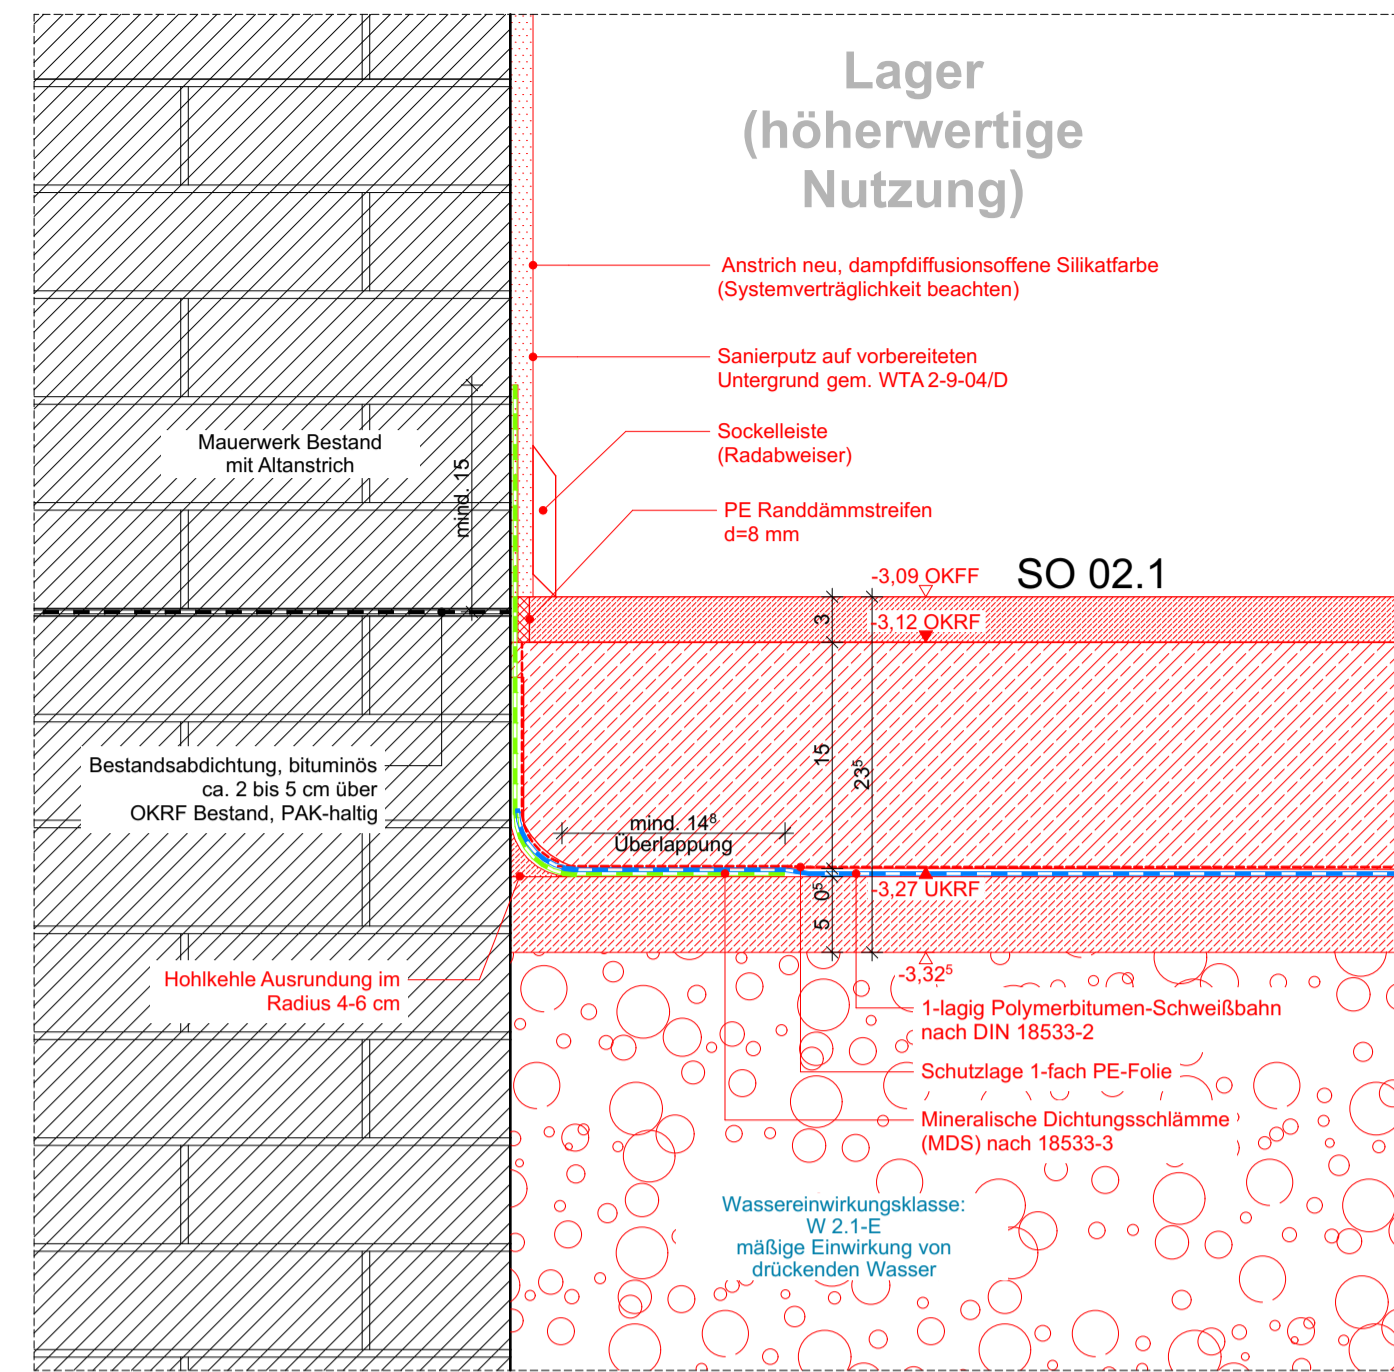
Lager (höherwertige Nutzung)

Anstrich neu, dampfdiffusionsoffene Silikatfarbe (Systemverträglichkeit beachten)

Sanierputz auf vorbereiteten Untergrund gem. WTA 2-9-04/D

Sockelleiste (Radabweiser)

PE Randdämmstreifen d=8 mm

Mauerwerk Bestand mit Altanstrich

mind. 15

-3,09 OKFF

SO 02.1

3

-3,12 OKRF

15

$23^5$

Bestandsabdichtung, bituminös ca. 2 bis 5 cm über OKRF Bestand, PAK-haltig

mind. $14^8$
Überlappung

$0^5$

5

-3,27 UKRF

$-3,32^5$

Hohlkehle Ausrundung im Radius 4-6 cm

1-lagig Polymerbitumen-Schweißbahn nach DIN 18533-2

Schutzlage 1-fach PE-Folie

Mineralische Dichtungsschlämme (MDS) nach 18533-3

Wassereinwirkungsklasse:
W 2.1-E
mäßige Einwirkung von drückenden Wasser